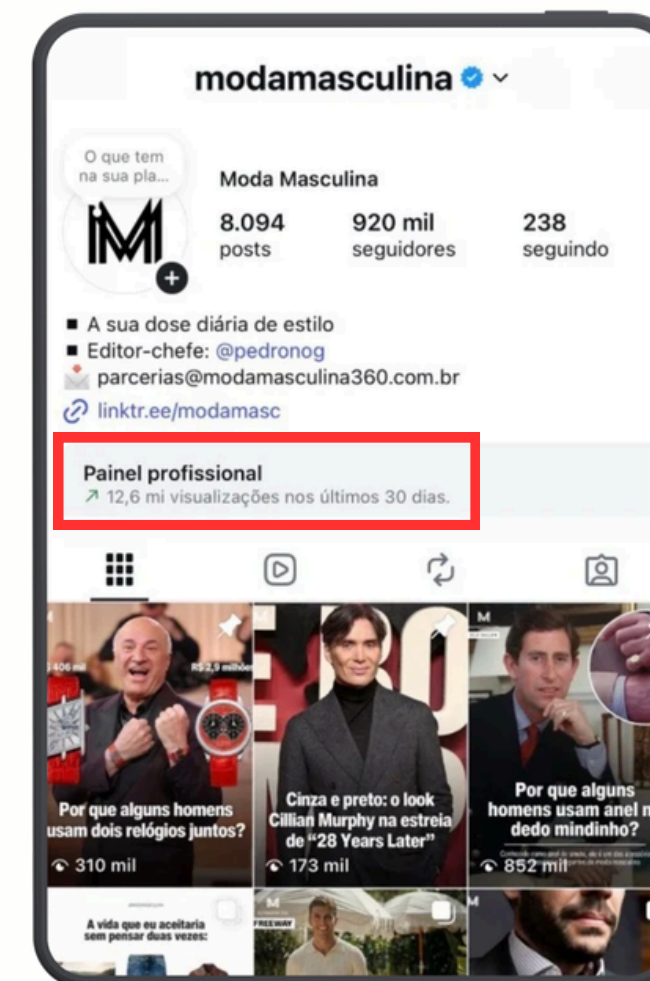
modamasculina

O que tem na sua pla...

Moda Masculina

8.094
posts

920 mil
seguidores

238
seguindo

■ A sua dose diária de estilo
■ Editor-chefe: @pedronog
parcerias@modamasculina360.com.br
linktr.ee/modamasc

Painel profissional
↗ 12,6 mi visualizações nos últimos 30 dias.

Por que alguns homens usam dois relógios juntos?
310 mil

Cinza e preto: o look Cillian Murphy na estreia de "28 Years Later"
173 mil

Por que alguns homens usam anel n dedo mindinho?
852 mil

A vida que eu aceitaria sem pensar duas vezes:

FREEWAY